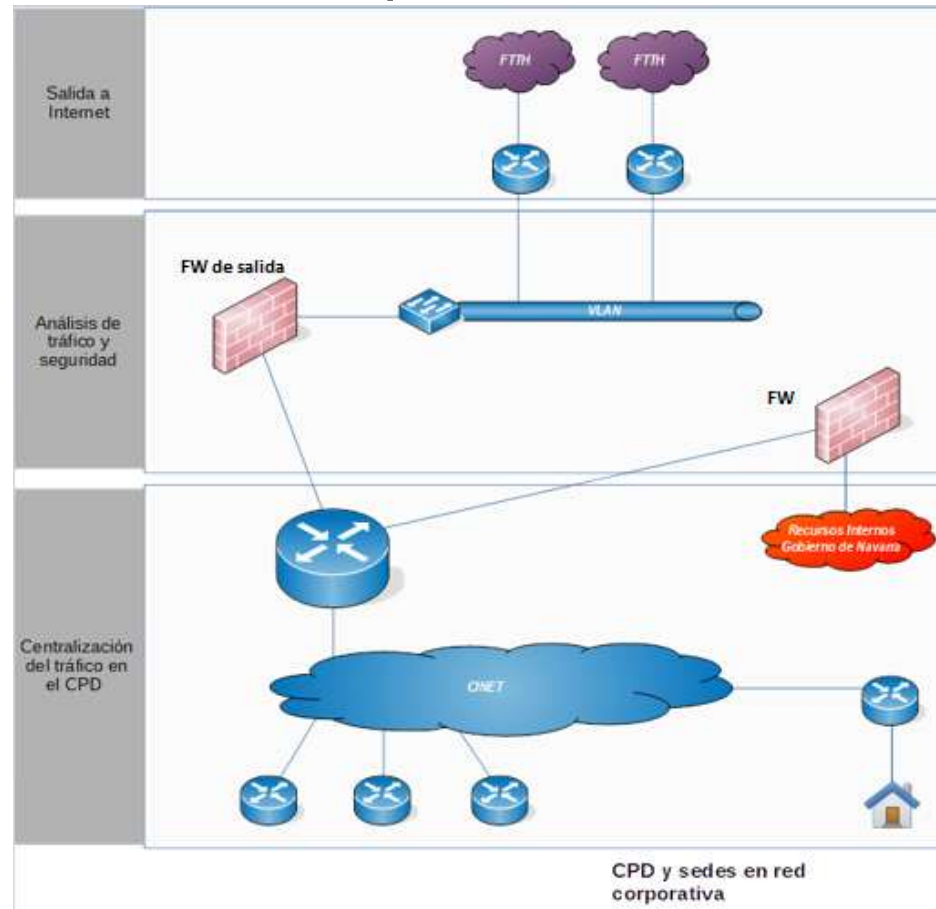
Salida a Internet

FTTH

FTTH

Análisis de tráfico y seguridad

FW de salida

VLAN

FW

Centralización del tráfico en el CPD

Recursos Internos Gobierno de Navarra

CNET

CPD y sedes en red corporativa